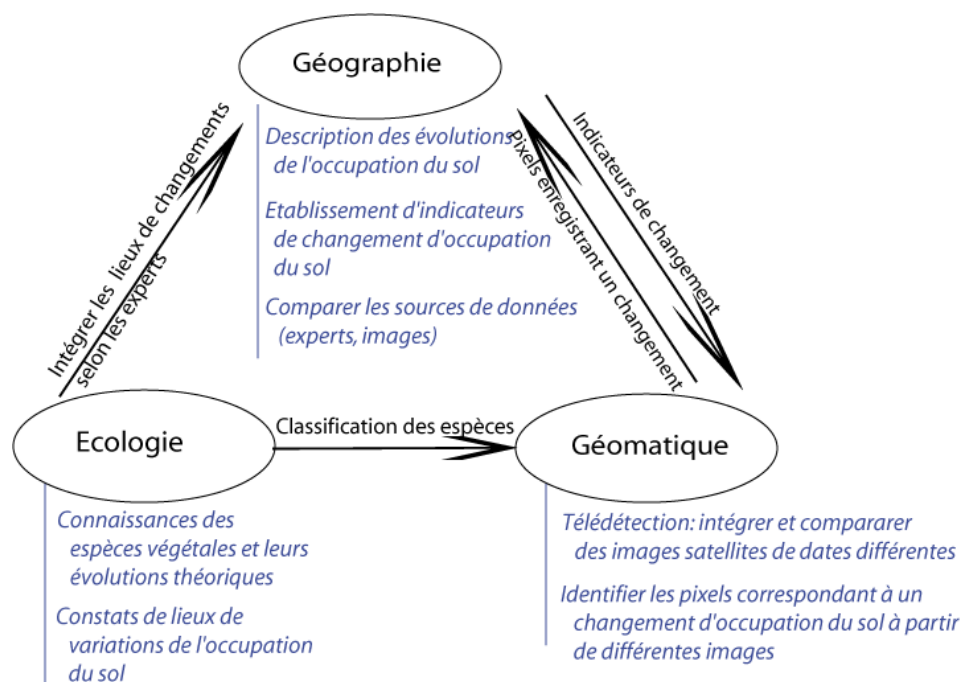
Géographie

Description des évolutions de l'occupation du sol

Etablissement d'indicateurs de changement d'occupation du sol

Comparer les sources de données (experts, images)

Intégrer les lieux de changements selon les experts

Indicateurs de changement

pixels enregistrant un changement

Ecologie

Classification des espèces

Géomatique

Connaissances des espèces végétales et leurs évolutions théoriques

Constats de lieux de variations de l'occupation du sol

Télédétection: intégrer et compararer des images satellites de dates différentes

Identifier les pixels correspondant à un changement d'occupation du sol à partir de différentes images